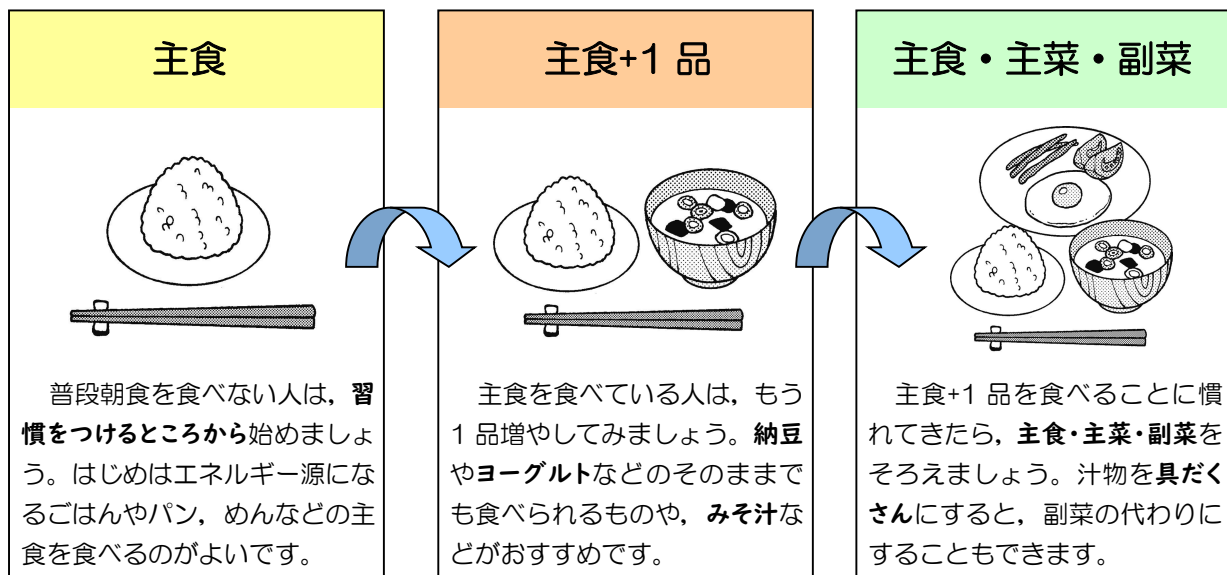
主食

普段朝食を食べない人は，習慣をつけるところから始めましょう。はじめはエネルギー源になるごはんやパン，めんなどの主食を食べるのがよいです。

主食+1 品

主食を食べている人は，もう 1 品増やしてみましょう。納豆やヨーグルトなどのそのままでも食べられるものや，みそ汁などがおすすめです。

主食・主菜・副菜

主食+1 品を食べることに慣れてきたら，主食･主菜･副菜をそろえましょう。汁物を具だくさんにすると，副菜の代わりにすることもできます。